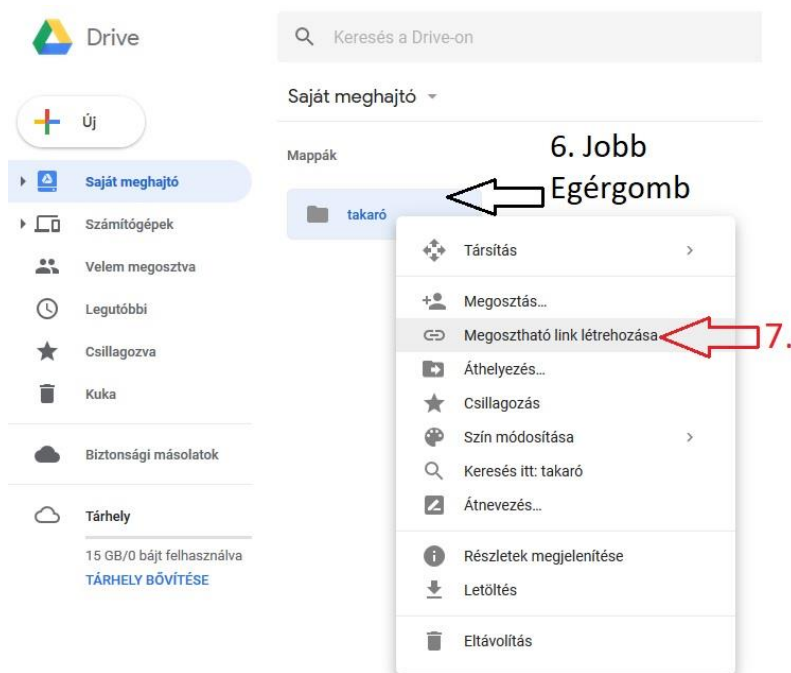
Drive

Keresés a Drive-on

Új

Saját meghajtó

Számítógépek

Velem megosztva

Legutóbbi

Csillagozva

Kuka

Biztonsági másolatok

Tárhely

15 GB/0 bájt felhasználva

TÁRHELY BŐVÍTÉSE

Saját meghajtó

Mappák

takaró

6. Jobb Egérgomb

Társítás

Megosztás...

Megosztható link létrehozása

7.

Áthelyezés...

Csillagozás

Szín módosítása

Keresés itt: takaró

Átnevezés...

Részletek megjelenítése

Letöltés

Eltávolítás